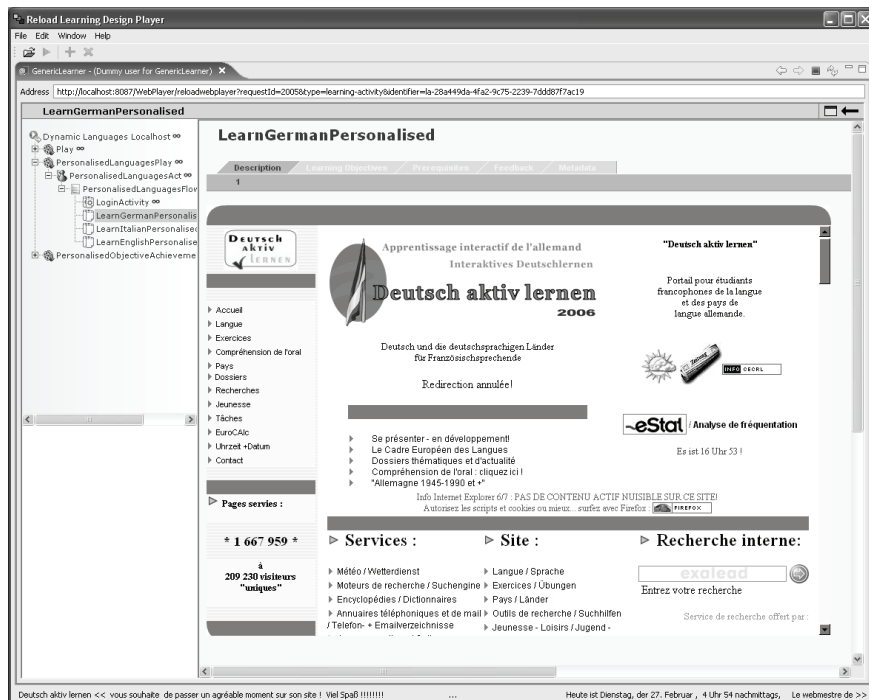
Reload Learning Design Player

File Edit Window Help

GenericLearner - (Dummy user for GenericLearner)

Address http://localhost:8087/WebPlayer/reloadwebplayer?requestId=2005&type=learning-activity&identifier=la-28a449da-4fa2-9c75-2239-7ddd87f7ac19

LearnGermanPersonalised

Dynamic Languages Localhost
Play
PersonalisedLanguagesPlay
PersonalisedLanguagesAct
PersonalisedLanguagesFlov
LoginActivity
LearnGermanPersonalis
LearnItalianPersonalised
LearnEnglishPersonalise
PersonalisedObjectiveAchieveme

LearnGermanPersonalised

Description | Learning Objectives | Prerequisites | Feedback | Metadata

1

Deutsch aktiv LERNEN

Apprentissage interactif de l'allemand
Interaktives Deutschlernen

Deutsch aktiv lernen
2006

"Deutsch aktiv lernen"

Portail pour étudiants francophones de la langue et des pays de langue allemande.

Accueil
Langue
Exercices
Compréhension de l'oral
Pays
Dossiers
Recherches
Jeunesse
Tâches
EuroCAlc
Uhrzeit +Datum
Contact

Deutsch und die deutschsprachigen Länder für Französischsprechende

Redirection annulée!

INFO CEORL

eStat / Analyse de fréquentation

Es ist 16 Uhr 53 !

Se présenter - en développement!
Le Cadre Européen des Langues
Dossiers thématiques et d'actualité
Compréhension de l'oral : cliquez ici !
"Allemagne 1945-1990 et +"

Pages servies :

Info Internet Explorer 6/7 : PAS DE CONTENU ACTIF NUISIBLE SUR CE SITE!
Autorisez les scripts et cookies ou mieux... surfez avec Firefox : FIREFOX

* 1 667 959 *

à
209 230 visiteurs
"uniques"

Services :

Météo / Wetterdienst
Moteurs de recherche / Suchengine
Encyclopédies / Dictionnaires
Annuaires téléphoniques et de mail / Telefon- + Emailverzeichnisse

Site :

Langue / Sprache
Exercices / Übungen
Pays / Länder
Outils de recherche / Suchhilfen
Jeunesse - Loisirs / Jugend -

Recherche interne:

exalead

Entrez votre recherche

Service de recherche offert par :

Deutsch aktiv lernen << vous souhaite de passer un agréable moment sur son site ! Viel Spaß !!!!!!!! ... Heute ist Dienstag, der 27. Februar , 4 Uhr 54 nachmittags, Le webmestre de >>